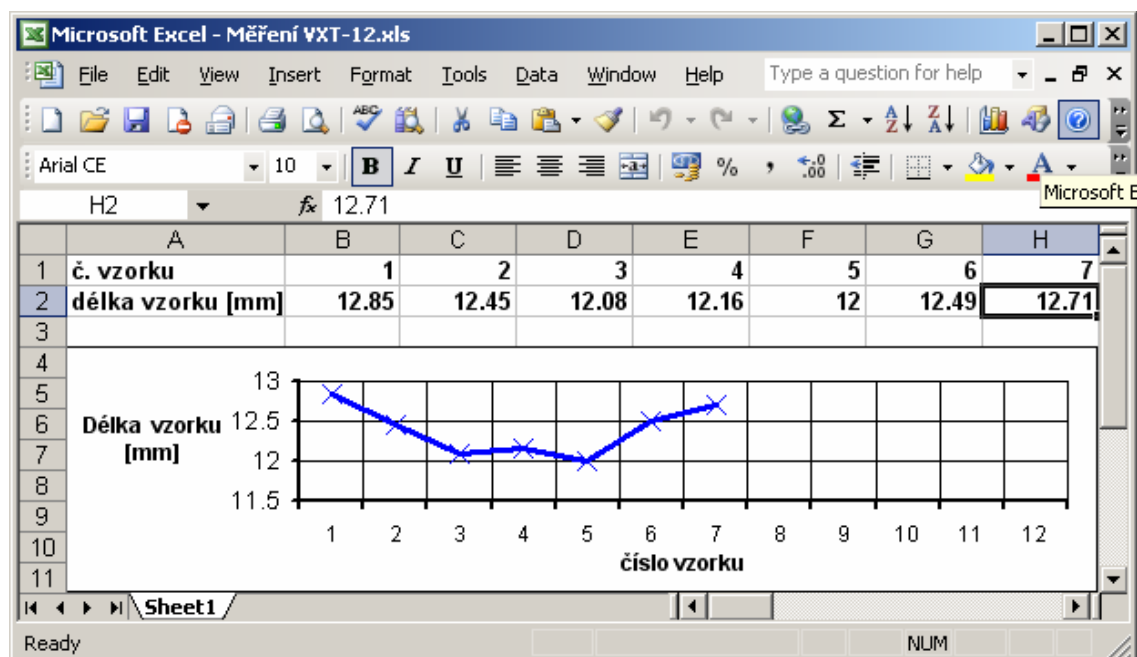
Microsoft Excel - Měření VXT-12.xls

File Edit View Insert Format Tools Data Window Help

Type a question for help

Arial CE 10 B I U % ,

Microsoft E

H2 $f_x$ 12.71

| | A | B | C | D | E | F | G | H |
|---|---|---|---|---|---|---|---|---|
| 1 | č. vzorku | 1 | 2 | 3 | 4 | 5 | 6 | 7 |
| 2 | délka vzorku [mm] | 12.85 | 12.45 | 12.08 | 12.16 | 12 | 12.49 | 12.71 |
| 3 | | | | | | | | |
| 4 | | | | | | | | |
| 5 | | | | | | | | |
| 6 | | | | | | | | |
| 7 | | | | | | | | |
| 8 | | | | | | | | |
| 9 | | | | | | | | |
| 10 | | | | | | | | |
| 11 | | | | | | | | |

Délka vzorku [mm]

13
12.5
12
11.5

1 2 3 4 5 6 7 8 9 10 11 12

číslo vzorku

Sheet1

Ready

NUM